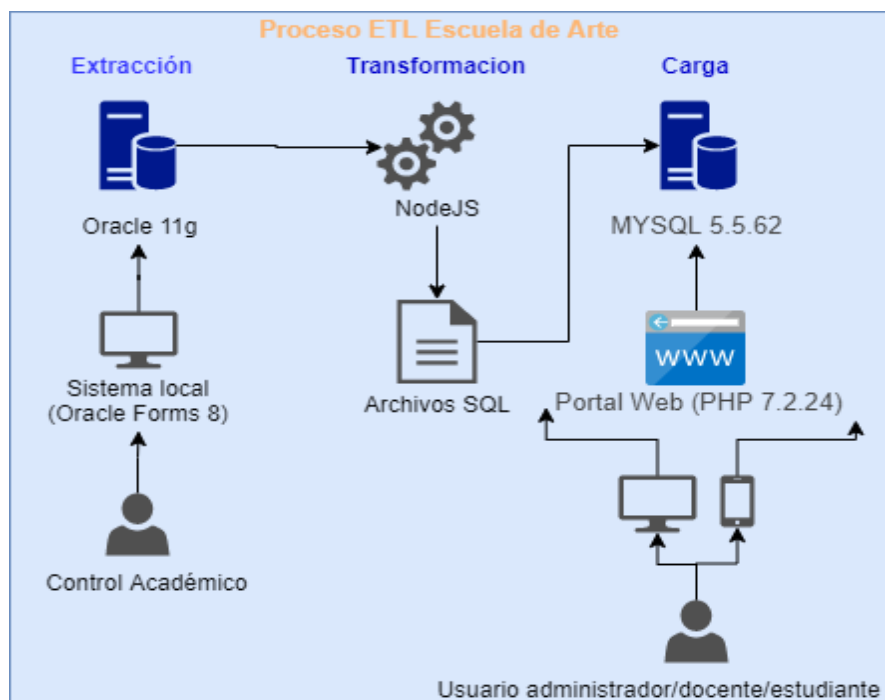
Proceso ETL Escuela de Arte

Extracción

Transformacion

Carga

Oracle 11g

NodeJS

MYSQL 5.5.62

Sistema local (Oracle Forms 8)

Archivos SQL

WWW

Portal Web (PHP 7.2.24)

Control Académico

Usuario administrador/docente/estudiante